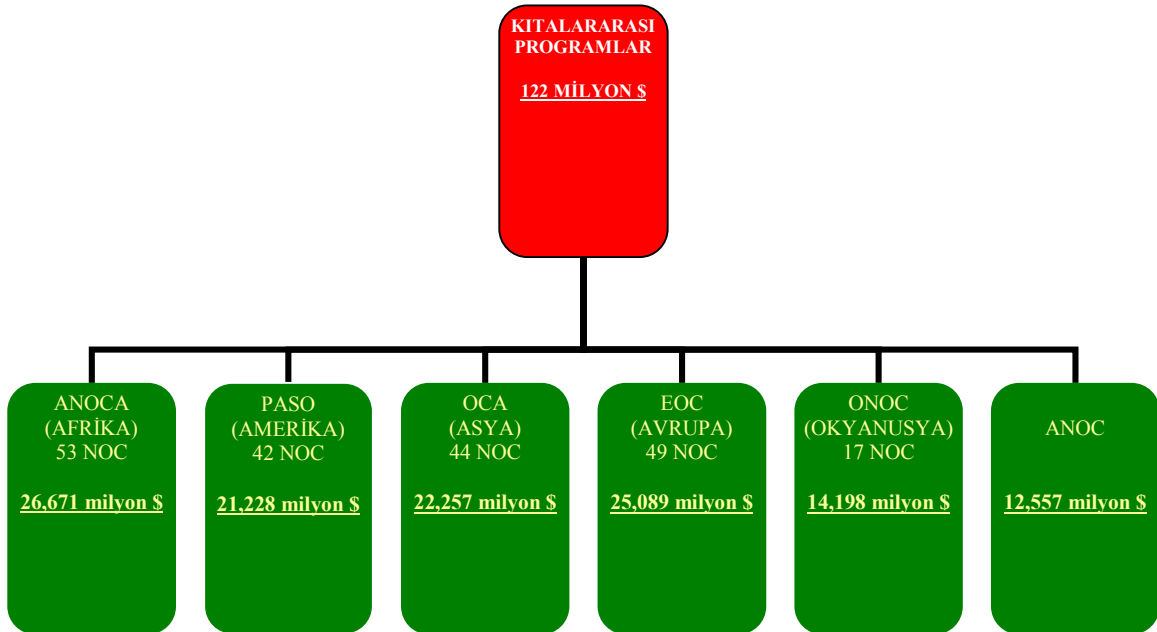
KITALARARASI PROGRAMLAR

122 MİLYON $

ANOCA
(AFRİKA)
53 NOC

26,671 milyon $

PASO
(AMERİKA)
42 NOC

21,228 milyon $

OCA
(ASYA)
44 NOC

22,257 milyon $

EOC
(AVRUPA)
49 NOC

25,089 milyon $

ONOC
(OKYANUSYA)
17 NOC

14,198 milyon $

ANOC

12,557 milyon $